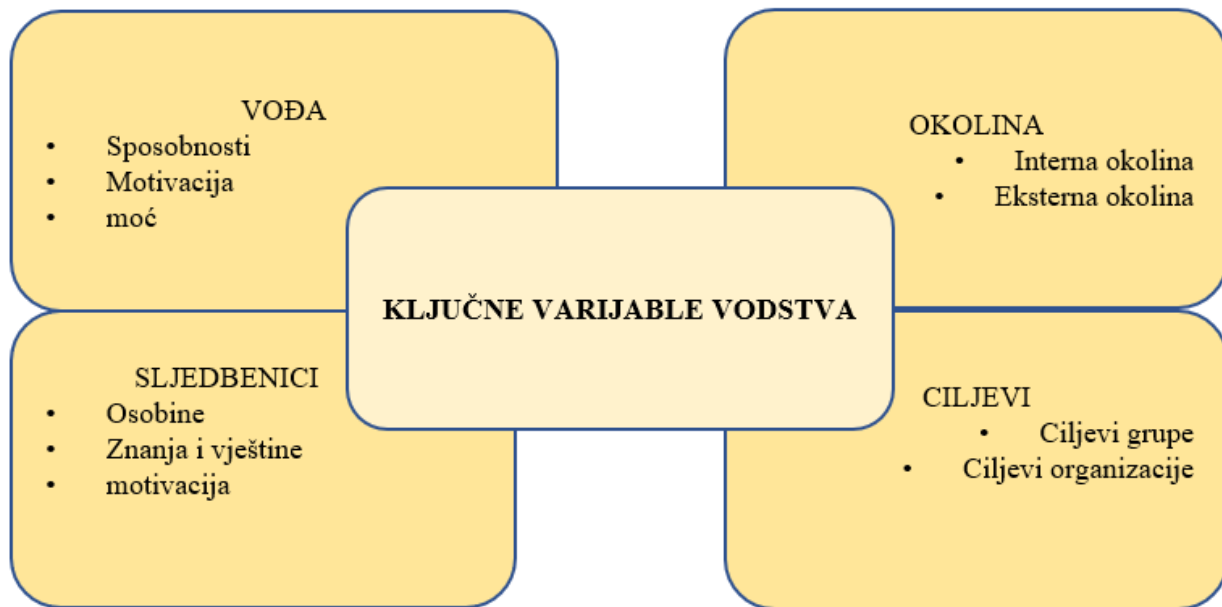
VOĐA
- Sposobnosti
- Motivacija
- moć

OKOLINA
- Interna okolina
- Eksterna okolina

KLJUČNE VARIJABLE VODSTVA

SLJEDBENICI
- Osobine
- Znanja i vještine
- motivacija

CILJEVI
- Ciljevi grupe
- Ciljevi organizacije